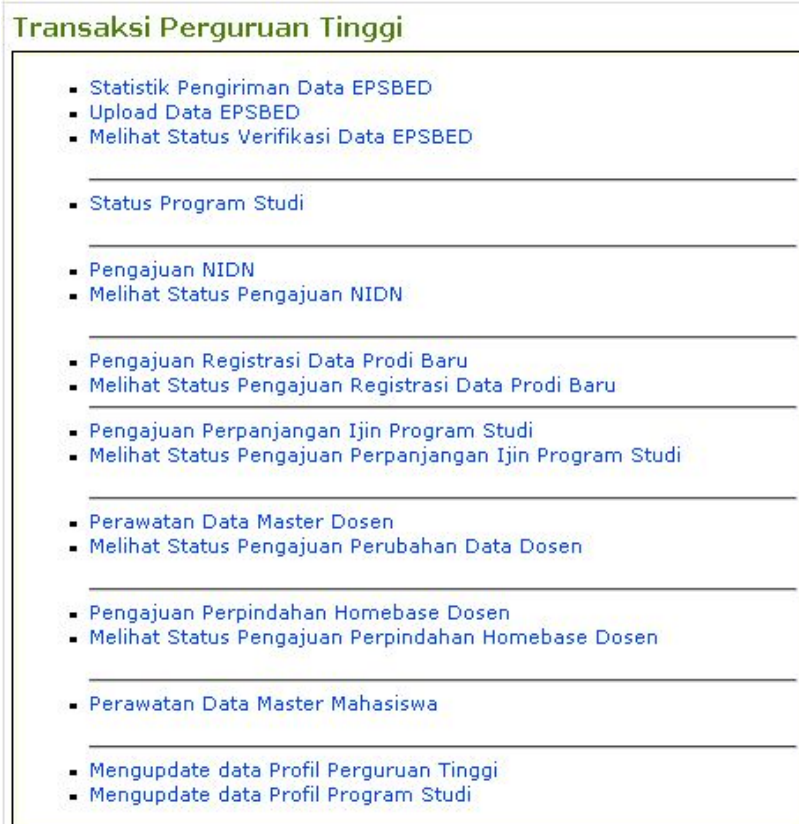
Transaksi Perguruan Tinggi

- Statistik Pengiriman Data EPSBED
- Upload Data EPSBED
- Melihat Status Verifikasi Data EPSBED

- Status Program Studi

- Pengajuan NIDN
- Melihat Status Pengajuan NIDN

- Pengajuan Registrasi Data Prodi Baru
- Melihat Status Pengajuan Registrasi Data Prodi Baru

- Pengajuan Perpanjangan Ijin Program Studi
- Melihat Status Pengajuan Perpanjangan Ijin Program Studi

- Perawatan Data Master Dosen
- Melihat Status Pengajuan Perubahan Data Dosen

- Pengajuan Perpindahan Homebase Dosen
- Melihat Status Pengajuan Perpindahan Homebase Dosen

- Perawatan Data Master Mahasiswa

- Mengupdate data Profil Perguruan Tinggi
- Mengupdate data Profil Program Studi